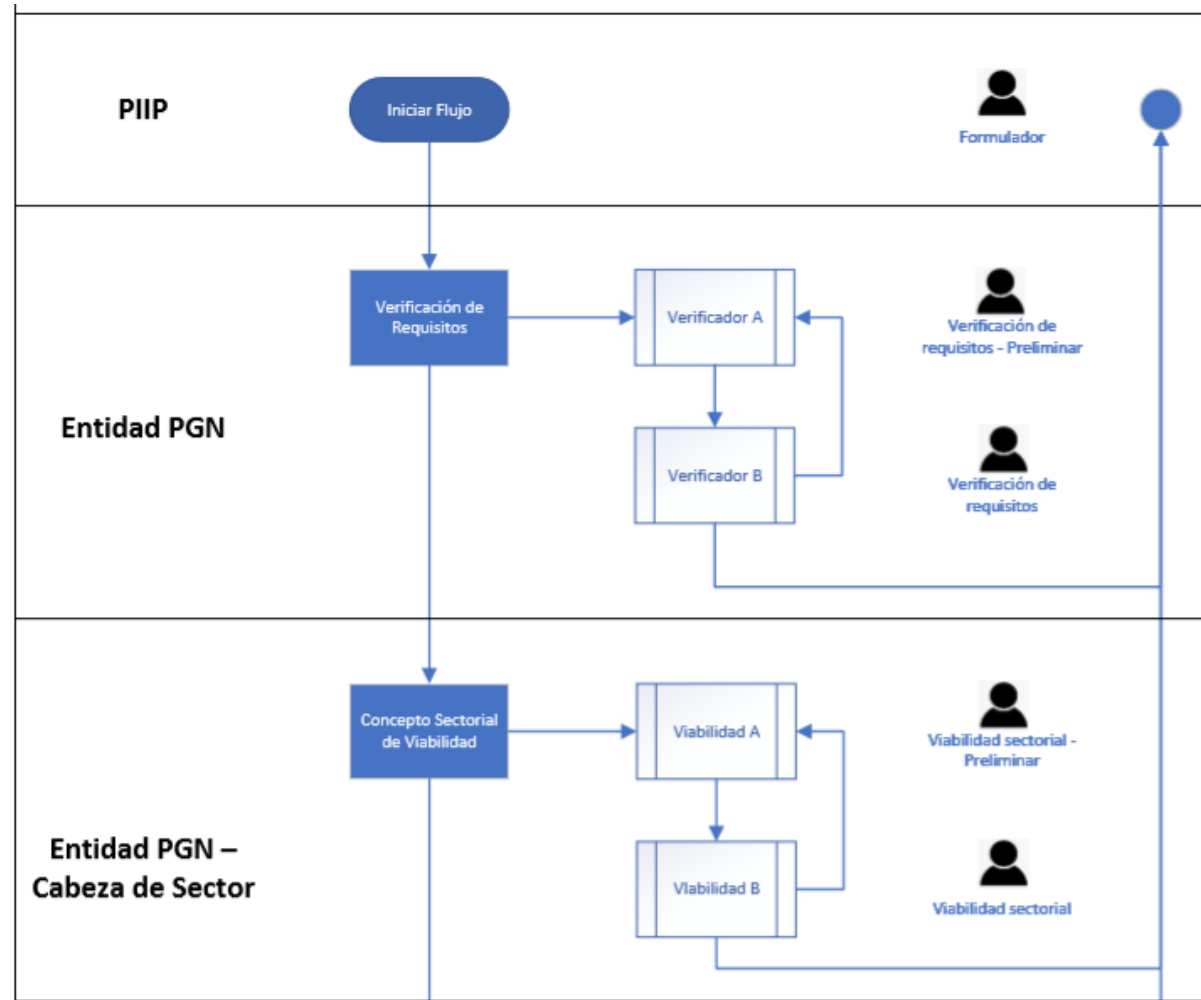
PIIP

Iniciar Flujo

Formulador

Entidad PGN

Verificación de Requisitos

Verificador A

Verificación de requisitos - Preliminar

Verificador B

Verificación de requisitos

Entidad PGN – Cabeza de Sector

Concepto Sectorial de Viabilidad

Viabilidad A

Viabilidad sectorial - Preliminar

Viabilidad B

Viabilidad sectorial